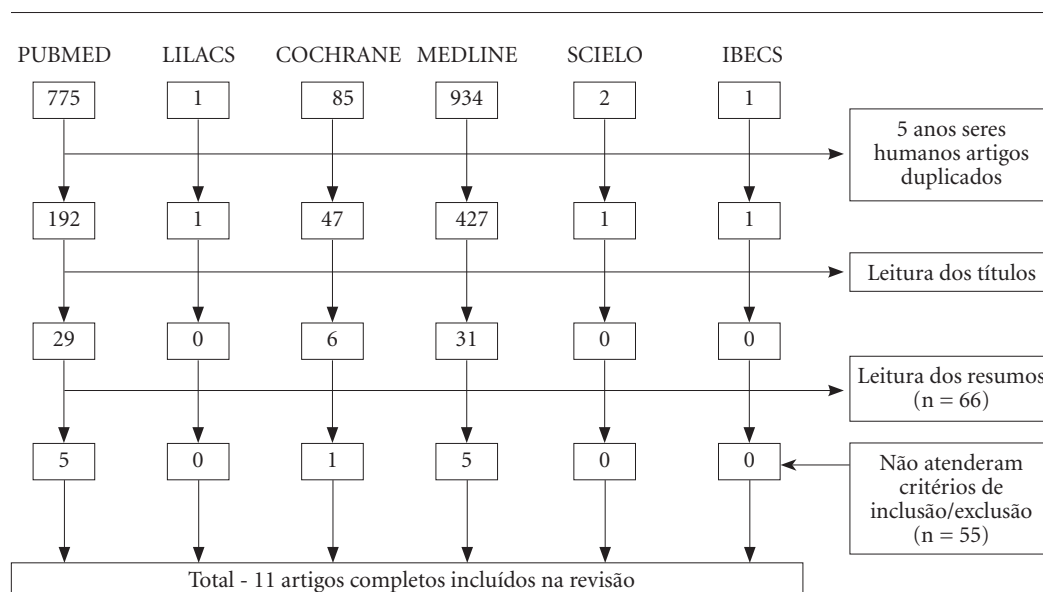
PUBMED LILACS COCHRANE MEDLINE SCIELO IBECS

775 1 85 934 2 1

5 anos seres humanos artigos duplicados

192 1 47 427 1 1

Leitura dos títulos

29 0 6 31 0 0

Leitura dos resumos (n = 66)

5 0 1 5 0 0

Não atenderam critérios de inclusão/exclusão (n = 55)

Total - 11 artigos completos incluídos na revisão